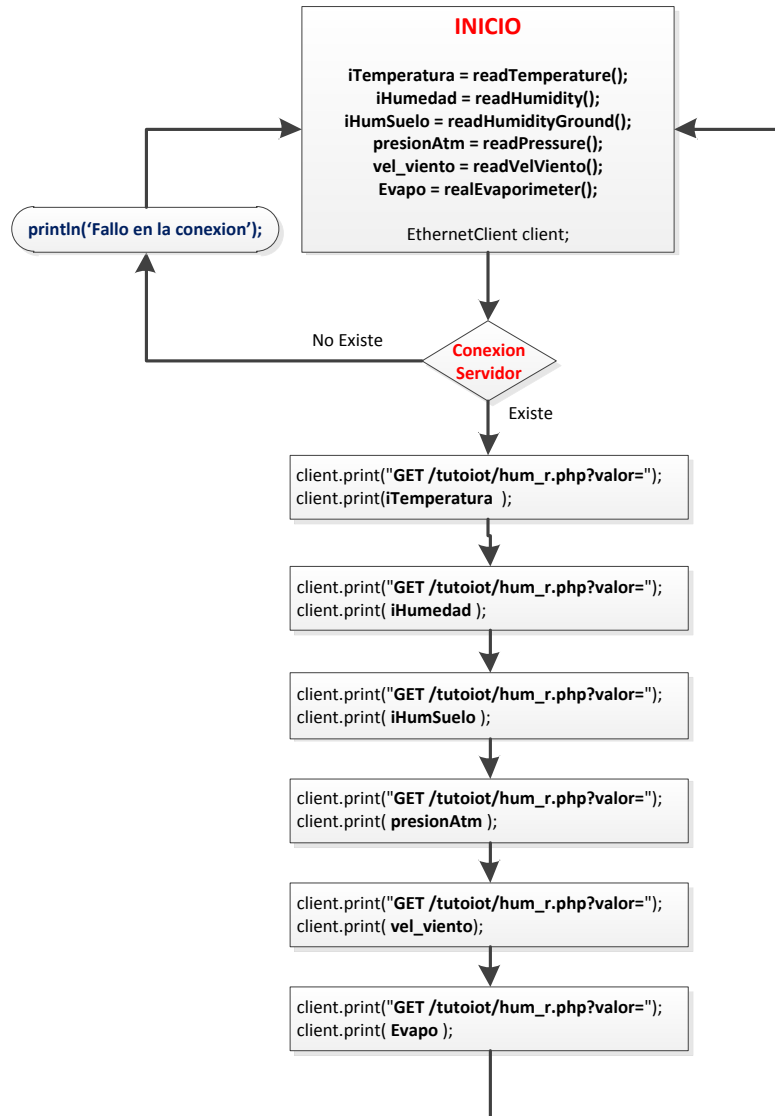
INICIO

iTemperatura = readTemperature();
iHumedad = readHumidity();
iHumSuelo = readHumidityGround();
presionAtm = readPressure();
vel_viento = readVelViento();
Evapo = realEvaporimeter();

EthernetClient client;

println('Fallo en la conexion');

No Existe

Conexion Servidor

Existe

client.print("GET /tutoiot/hum_r.php?valor=");
client.print(iTemperatura );

client.print("GET /tutoiot/hum_r.php?valor=");
client.print( iHumedad );

client.print("GET /tutoiot/hum_r.php?valor=");
client.print( iHumSuelo );

client.print("GET /tutoiot/hum_r.php?valor=");
client.print( presionAtm );

client.print("GET /tutoiot/hum_r.php?valor=");
client.print( vel_viento);

client.print("GET /tutoiot/hum_r.php?valor=");
client.print( Evapo );